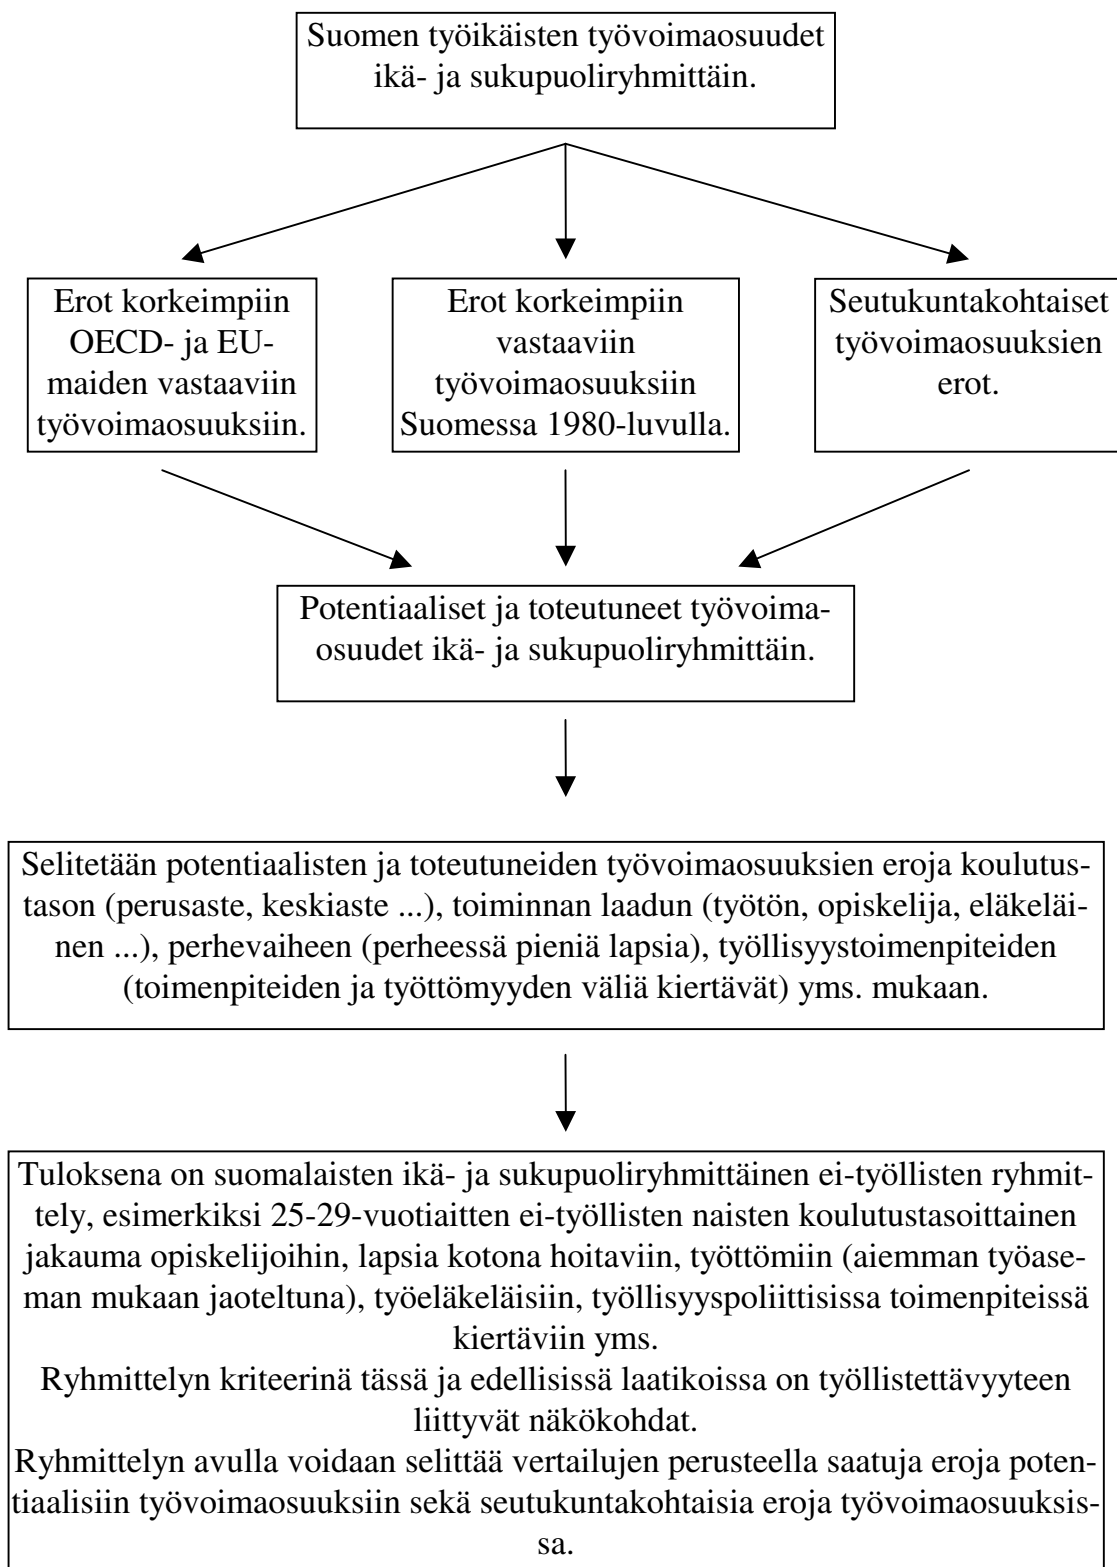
Suomen työikäisten työvoimaosuudet ikä- ja sukupuoliryhmittäin.

Erot korkeimpiin OECD- ja EU-maiden vastaaviin työvoimaosuuksiin.

Erot korkeimpiin vastaaviin työvoimaosuuksiin Suomessa 1980-luvulla.

Seutukuntakohtaiset työvoimaosuuksien erot.

Potentiaaliset ja toteutuneet työvoimaosuudet ikä- ja sukupuoliryhmittäin.

Selitetään potentiaalisten ja toteutuneiden työvoimaosuuksien eroja koulutustason (perusaste, keskiaste ...), toiminnan laadun (työtön, opiskelija, eläkeläinen ...), perhevaiheen (perheessä pieniä lapsia), työllisyystoimenpiteiden (toimenpiteiden ja työttömyyden väliä kiertävät) yms. mukaan.

Tuloksena on suomalaisten ikä- ja sukupuoliryhmittäinen ei-työllisten ryhmittely, esimerkiksi 25-29-vuotiaitten ei-työllisten naisten koulutustasoittainen jakauma opiskelijoihin, lapsia kotona hoitaviin, työttömiin (aiemman työaseman mukaan jaoteltuna), työeläkeläisiin, työllisyyspoliittisissa toimenpiteissä kiertäviin yms.
Ryhmittelyn kriteerinä tässä ja edellisissä laatikoissa on työllistettävyyteen liittyvät näkökohdat.
Ryhmittelyn avulla voidaan selittää vertailujen perusteella saatuja eroja potentiaalisiin työvoimaosuuksiin sekä seutukuntakohtaisia eroja työvoimaosuuksissa.